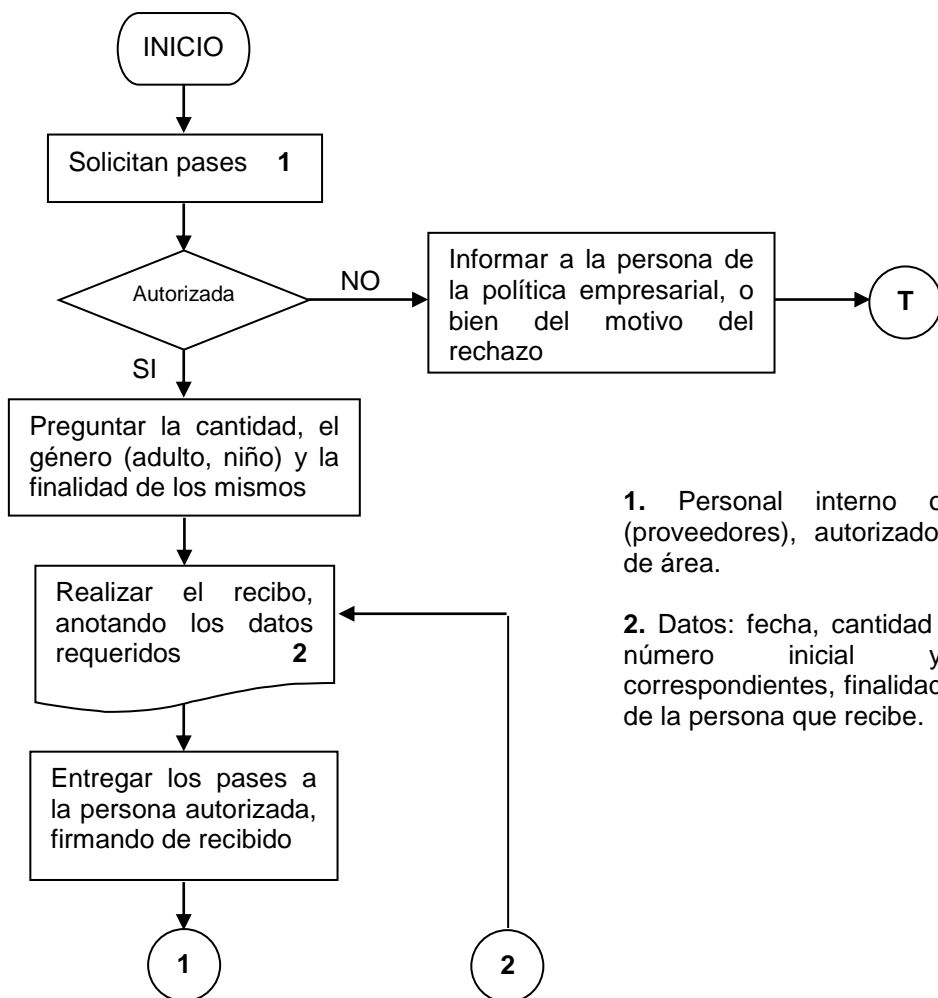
INICIO

Solicitan pases **1**

Autorizada

NO

Informar a la persona de la política empresarial, o bien del motivo del rechazo

T

SI

Preguntar la cantidad, el género (adulto, niño) y la finalidad de los mismos

**1.** Personal interno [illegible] (proveedores), autorizado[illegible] de área.

Realizar el recibo, anotando los datos requeridos **2**

**2.** Datos: fecha, cantidad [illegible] número inicial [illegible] correspondientes, finalidad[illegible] de la persona que recibe.

Entregar los pases a la persona autorizada, firmando de recibido

1

2